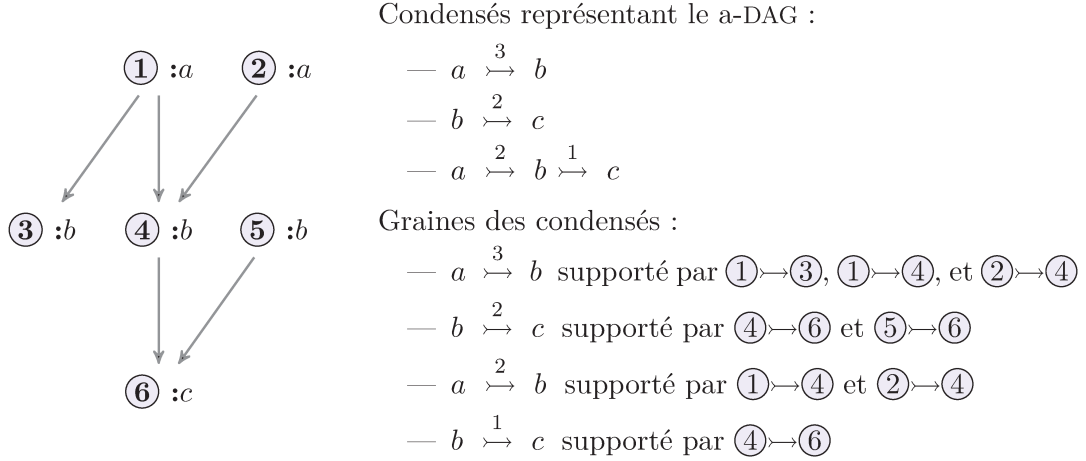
1 :$a$ 2 :$a$

3 :$b$ 4 :$b$ 5 :$b$

6 :$c$

Condensés représentant le a-DAG :

— $a \overset{3}{\rightarrowtail} b$

— $b \overset{2}{\rightarrowtail} c$

— $a \overset{2}{\rightarrowtail} b \overset{1}{\rightarrowtail} c$

Graines des condensés :

— $a \overset{3}{\rightarrowtail} b$ supporté par 1$\rightarrowtail$3, 1$\rightarrowtail$4, et 2$\rightarrowtail$4

— $b \overset{2}{\rightarrowtail} c$ supporté par 4$\rightarrowtail$6 et 5$\rightarrowtail$6

— $a \overset{2}{\rightarrowtail} b$ supporté par 1$\rightarrowtail$4 et 2$\rightarrowtail$4

— $b \overset{1}{\rightarrowtail} c$ supporté par 4$\rightarrowtail$6